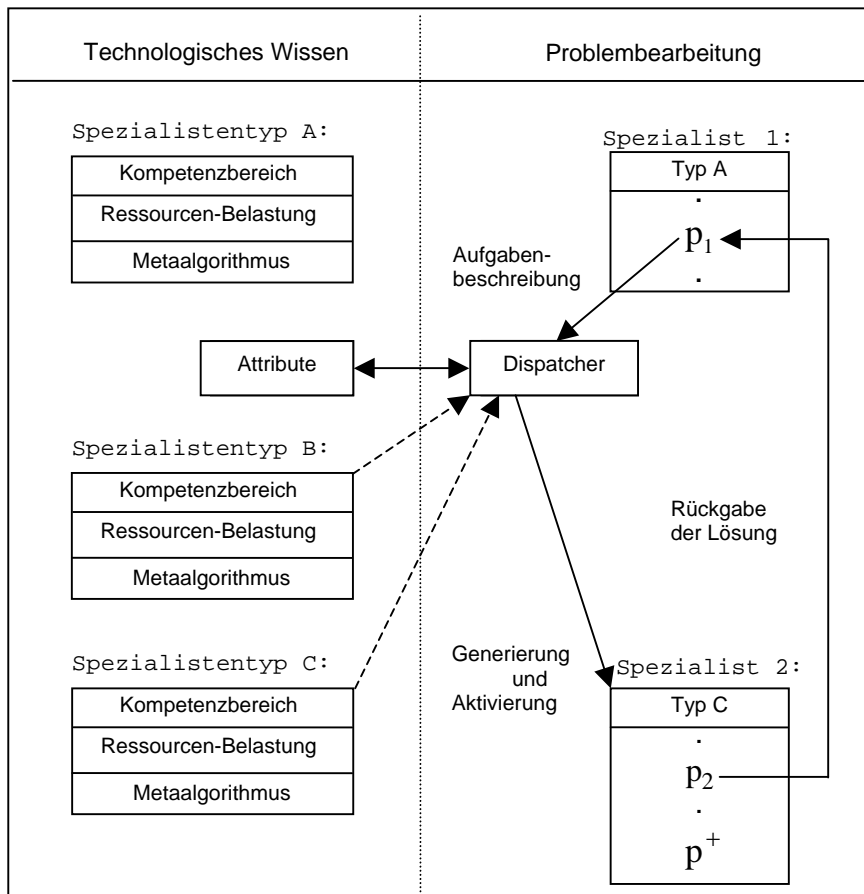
Technologisches Wissen

Problembearbeitung

Spezialistentyp A:

| Kompetenzbereich |
|---|
| Ressourcen-Belastung |
| Metaalgorithmus |

Spezialist 1:

| Typ A |
|---|
| . |
| $p_1$ |
| . |

Aufgabenbeschreibung

Attribute

Dispatcher

Spezialistentyp B:

| Kompetenzbereich |
|---|
| Ressourcen-Belastung |
| Metaalgorithmus |

Rückgabe der Lösung

Spezialistentyp C:

| Kompetenzbereich |
|---|
| Ressourcen-Belastung |
| Metaalgorithmus |

Generierung und Aktivierung

Spezialist 2:

| Typ C |
|---|
| . |
| $p_2$ |
| . |
| $p^+$ |